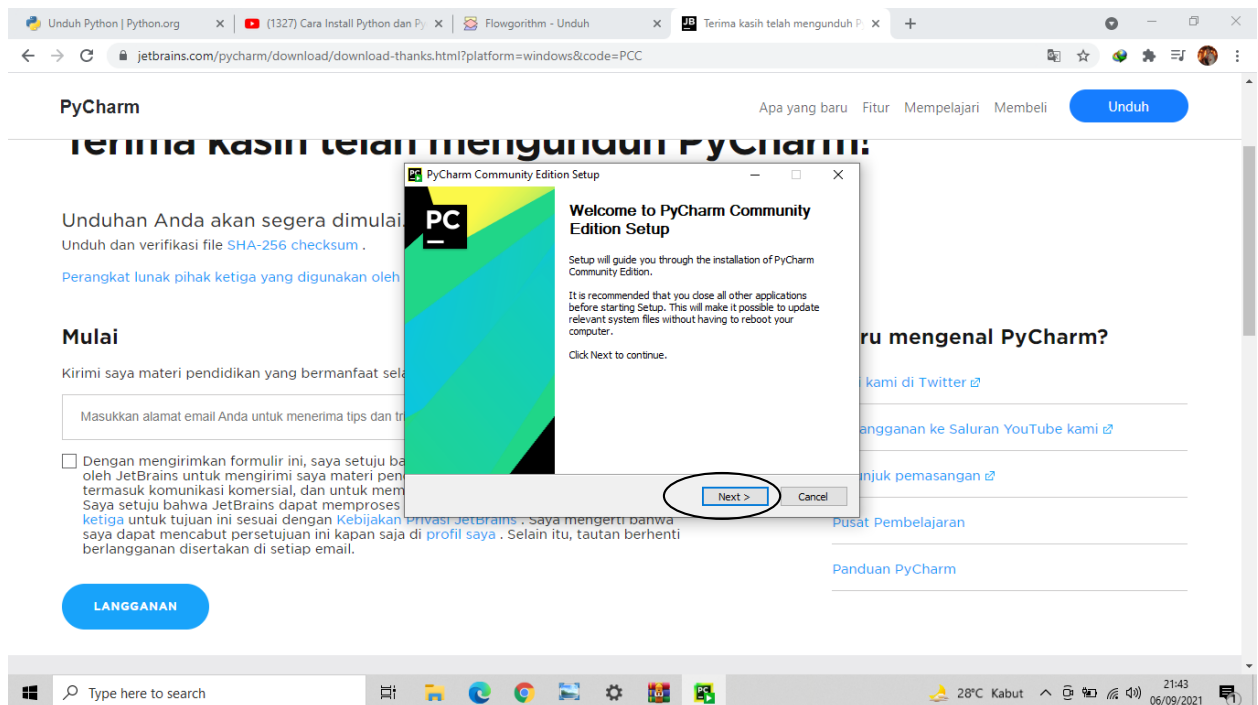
Unduh Python | Python.org ×
(1327) Cara Install Python dan Py ×
Flowgorithm - Unduh ×
Terima kasih telah mengunduh P ×
+

jetbrains.com/pycharm/download/download-thanks.html?platform=windows&code=PCC

PyCharm

Apa yang baru Fitur Mempelajari Membeli Unduh

Terima kasih telah mengunduh PyCharm!

Unduhan Anda akan segera dimulai.
Unduh dan verifikasi file SHA-256 checksum .

Perangkat lunak pihak ketiga yang digunakan oleh

Mulai

Kirimi saya materi pendidikan yang bermanfaat sela

Masukkan alamat email Anda untuk menerima tips dan tr

Dengan mengirimkan formulir ini, saya setuju ba oleh JetBrains untuk mengirimi saya materi pen termasuk komunikasi komersial, dan untuk mem Saya setuju bahwa JetBrains dapat memproses ketiga untuk tujuan ini sesuai dengan Kebijakan Privasi JetBrains . Saya mengerti bahwa saya dapat mencabut persetujuan ini kapan saja di profil saya . Selain itu, tautan berhenti berlangganan disertakan di setiap email.

LANGGANAN

ru mengenal PyCharm?

kami di Twitter

langganan ke Saluran YouTube kami

njuk pemasangan

Pusat Pembelajaran

Panduan PyCharm

PyCharm Community Edition Setup

PC

Welcome to PyCharm Community Edition Setup

Setup will guide you through the installation of PyCharm Community Edition.

It is recommended that you close all other applications before starting Setup. This will make it possible to update relevant system files without having to reboot your computer.

Click Next to continue.

Next > Cancel

Type here to search

28°C Kabut 21:43 06/09/2021